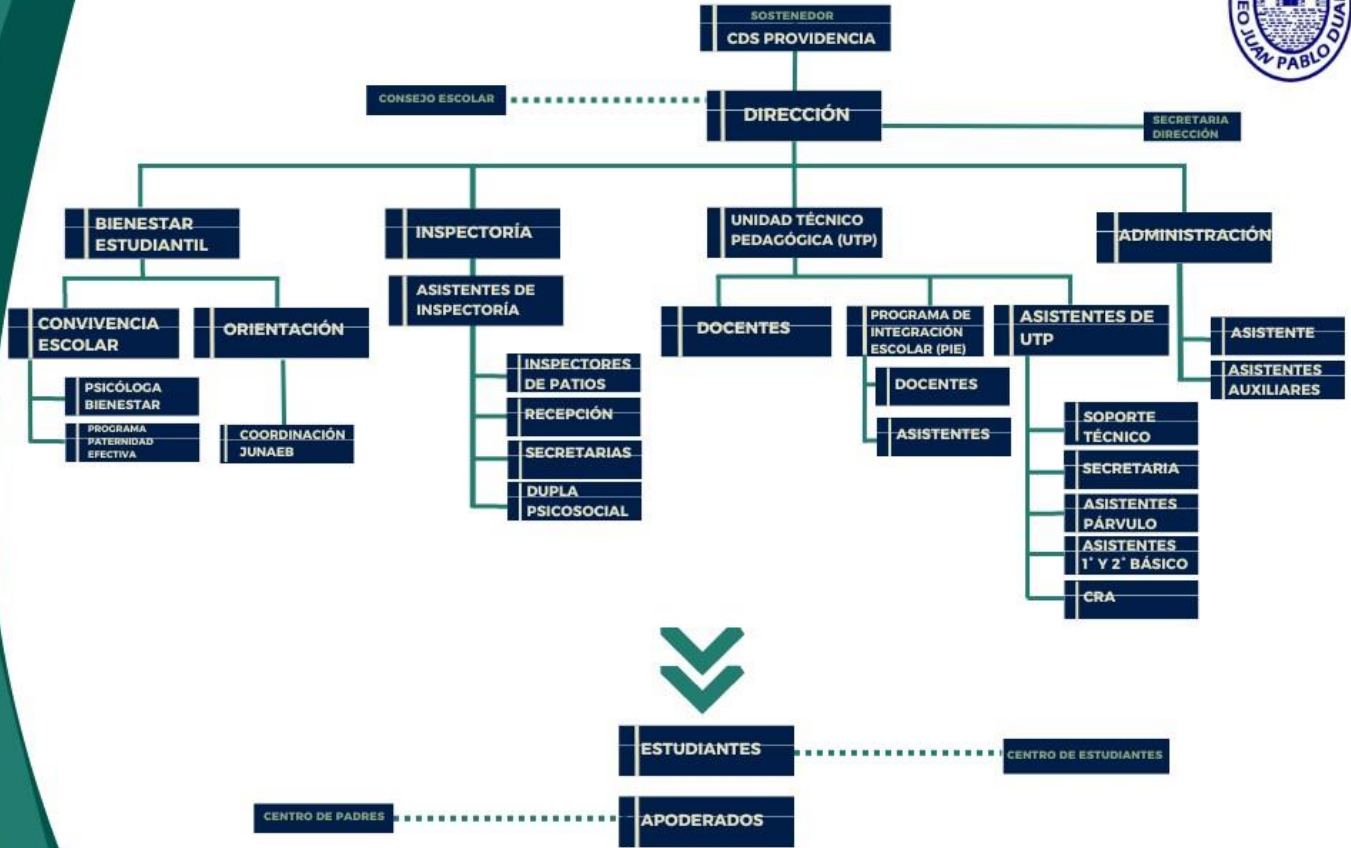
SOSTENEDOR
CDS PROVIDENCIA

EO JUAN PABLO DUA

CONSEJO ESCOLAR

DIRECCIÓN

SECRETARIA DIRECCIÓN

BIENESTAR ESTUDIANTIL

CONVIVENCIA ESCOLAR

PSICÓLOGA BIENESTAR

PROGRAMA PATERNIDAD EFECTIVA

ORIENTACIÓN

COORDINACIÓN JUNAEB

INSPECTORÍA

ASISTENTES DE INSPECTORÍA

INSPECTORES DE PATIOS

RECEPCIÓN

SECRETARIAS

DUPLA PSICOSOCIAL

UNIDAD TÉCNICO PEDAGÓGICA (UTP)

DOCENTES

PROGRAMA DE INTEGRACIÓN ESCOLAR (PIE)

DOCENTES

ASISTENTES

ASISTENTES DE UTP

SOPORTE TÉCNICO

SECRETARIA

ASISTENTES PÁRVULO

ASISTENTES 1° Y 2° BÁSICO

CRA

ADMINISTRACIÓN

ASISTENTE

ASISTENTES AUXILIARES

ESTUDIANTES

CENTRO DE ESTUDIANTES

CENTRO DE PADRES

APODERADOS